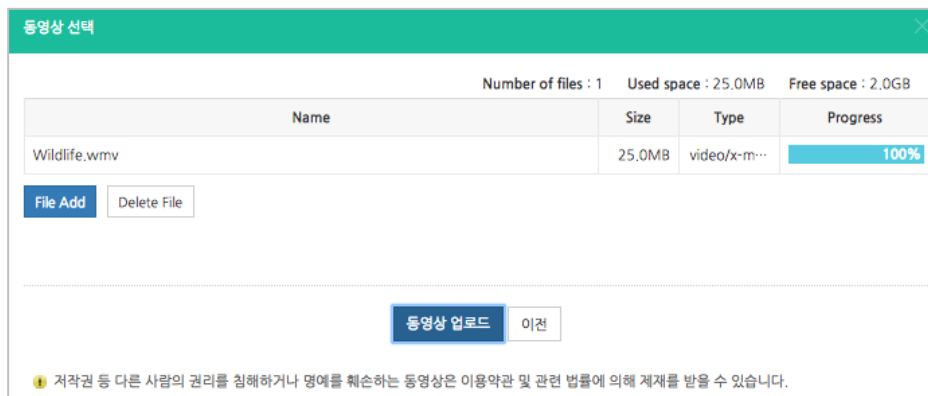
동영상 선택

Number of files : 1 Used space : 25.0MB Free space : 2.0GB

| Name | Size | Type | Progress |
|---|---|---|---|
| Wildlife.wmv | 25.0MB | video/x-m··· | 100% |

File Add Delete File

동영상 업로드 이전

저작권 등 다른 사람의 권리를 침해하거나 명예를 훼손하는 동영상은 이용약관 및 관련 법률에 의해 제재를 받을 수 있습니다.